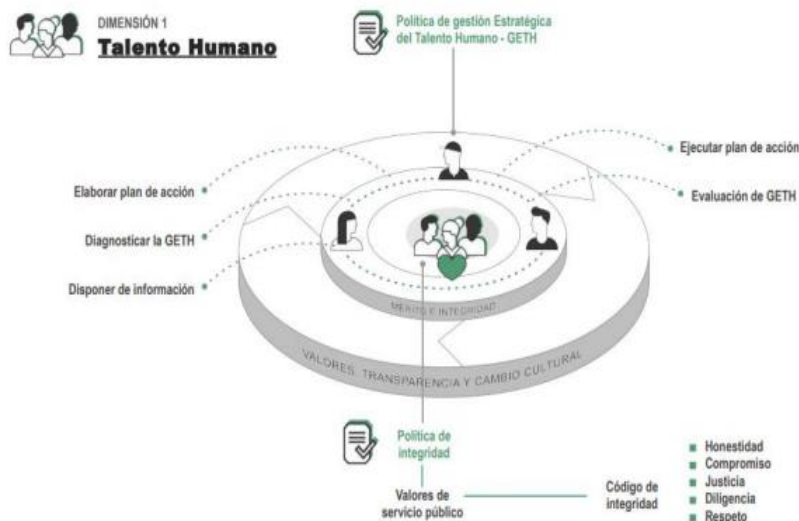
DIMENSIÓN 1
Talento Humano

Política de gestión Estratégica del Talento Humano - GETH

Ejecutar plan de acción

Elaborar plan de acción

Evaluación de GETH

Diagnosticar la GETH

Disponer de información

MÉRITO E INTEGRIDAD

VALORES, TRANSPARENCIA Y CAMBIO CULTURAL

Política de integridad

Valores de servicio público

Código de integridad

Honestidad
Compromiso
Justicia
Diligencia
Respeto